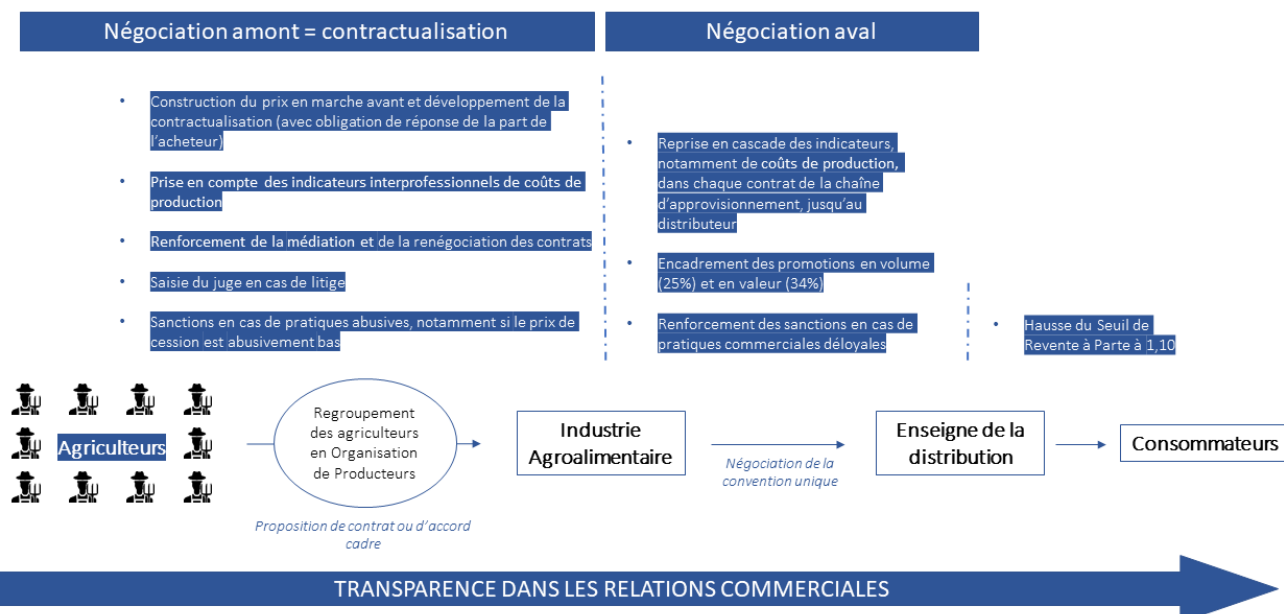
Négociation amont = contractualisation

Négociation aval

• Construction du prix en marche avant et développement de la contractualisation (avec obligation de réponse de la part de l'acheteur)

• Prise en compte des indicateurs interprofessionnels de coûts de production

• Renforcement de la médiation et de la renégociation des contrats

• Saisie du juge en cas de litige

• Sanctions en cas de pratiques abusives, notamment si le prix de cession est abusivement bas

• Reprise en cascade des indicateurs, notamment de coûts de production, dans chaque contrat de la chaîne d'approvisionnement, jusqu'au distributeur

• Encadrement des promotions en volume (25%) et en valeur (34%)

• Renforcement des sanctions en cas de pratiques commerciales déloyales

• Hausse du Seuil de Revente à Parte à 1,10

Agriculteurs

Regroupement des agriculteurs en Organisation de Producteurs

Proposition de contrat ou d'accord cadre

Industrie Agroalimentaire

Négociation de la convention unique

Enseigne de la distribution

Consommateurs

TRANSPARENCE DANS LES RELATIONS COMMERCIALES